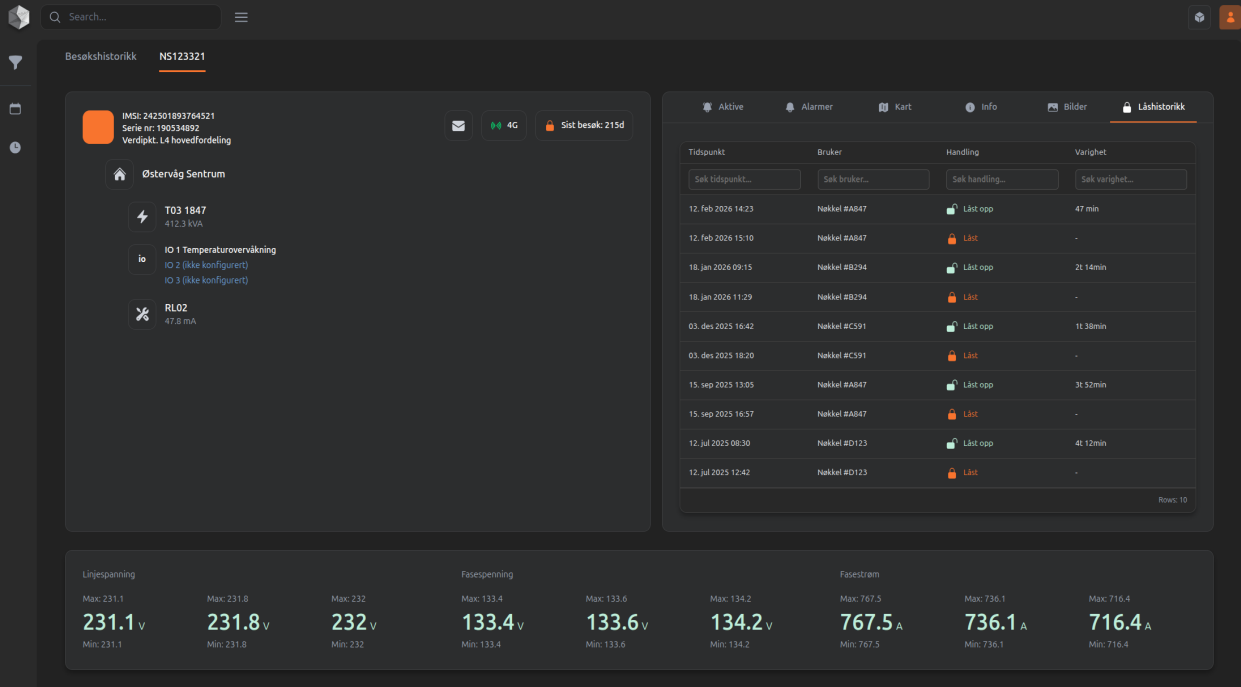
Search...

Besøkshistorikk NS123321

IMSI: 242501893764521
Serie nr: 190534892
Verdipkt. L4 hovedfordeling

4G

Sist besøk: 215d

Østervåg Sentrum

T03 1847
412.3 kVA

io
IO 1 Temperaturovervåkning
IO 2 (ikke konfigurert)
IO 3 (ikke konfigurert)

RL02
47.8 mA

Aktive Alarmer Kart Info Bilder Låshistorikk

| Tidspunkt | Bruker | Handling | Varighet |
|---|---|---|---|
| Søk tidspunkt... | Søk bruker... | Søk handling... | Søk varighet... |
| 12. feb 2026 14:23 | Nøkkel #A847 | Låst opp | 47 min |
| 12. feb 2026 15:10 | Nøkkel #A847 | Låst | - |
| 18. jan 2026 09:15 | Nøkkel #B294 | Låst opp | 2t 14min |
| 18. jan 2026 11:29 | Nøkkel #B294 | Låst | - |
| 03. des 2025 16:42 | Nøkkel #C591 | Låst opp | 1t 38min |
| 03. des 2025 18:20 | Nøkkel #C591 | Låst | - |
| 15. sep 2025 13:05 | Nøkkel #A847 | Låst opp | 3t 52min |
| 15. sep 2025 16:57 | Nøkkel #A847 | Låst | - |
| 12. jul 2025 08:30 | Nøkkel #D123 | Låst opp | 4t 12min |
| 12. jul 2025 12:42 | Nøkkel #D123 | Låst | - |

Rows: 10

Linjespenning
Max: 231.1
231.1 V
Min: 231.1

Max: 231.8
231.8 V
Min: 231.8

Max: 232
232 V
Min: 232

Fasespenning
Max: 133.4
133.4 V
Min: 133.4

Max: 133.6
133.6 V
Min: 133.6

Max: 134.2
134.2 V
Min: 134.2

Fasestrøm
Max: 767.5
767.5 A
Min: 767.5

Max: 736.1
736.1 A
Min: 736.1

Max: 716.4
716.4 A
Min: 716.4